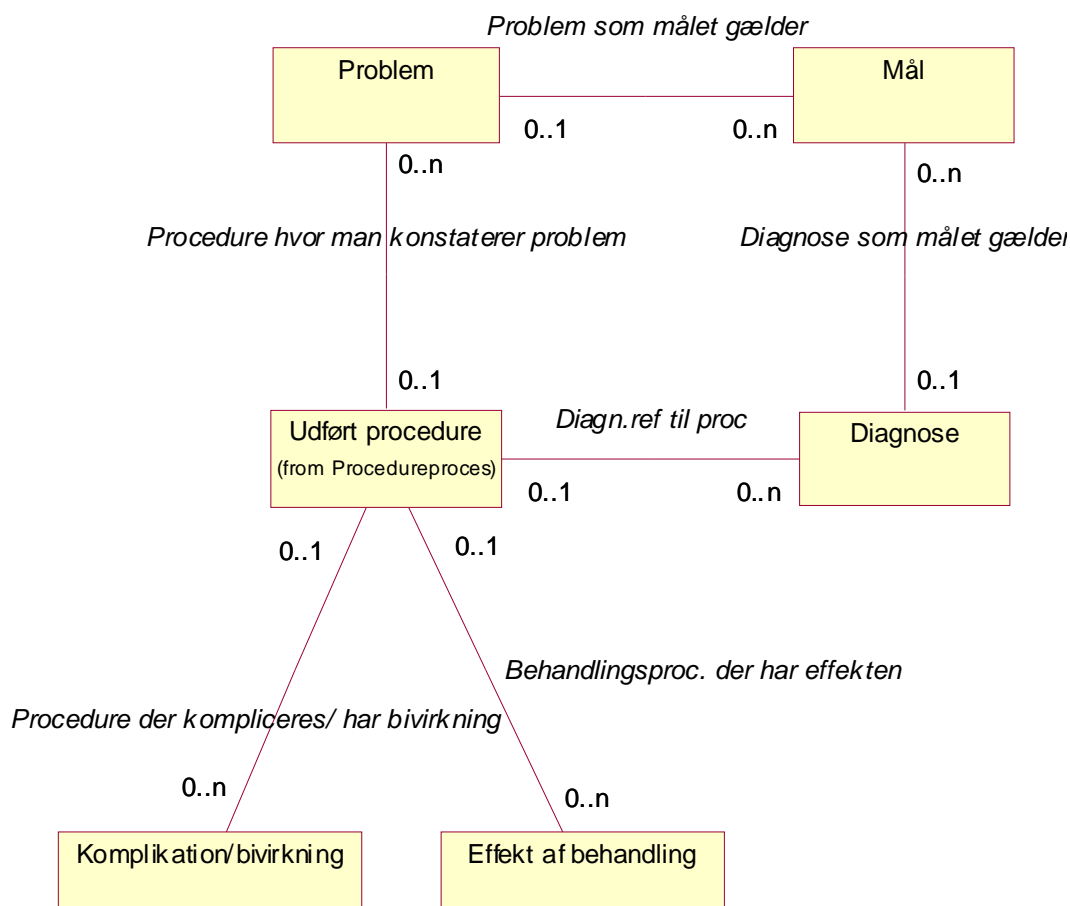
Problem som målet gælder

Problem

Mål

0..1

0..n

0..n

0..n

Procedure hvor man konstaterer problem

Diagnose som målet gælder

0..1

0..1

Udført procedure
(from Procedureproces)

Diagn.ref til proc

Diagnose

0..1

0..n

0..1

0..1

Behandlingsproc. der har effekten

Procedure der kompliceres/ har bivirkning

0..n

0..n

Komplikation/bivirkning

Effekt af behandling